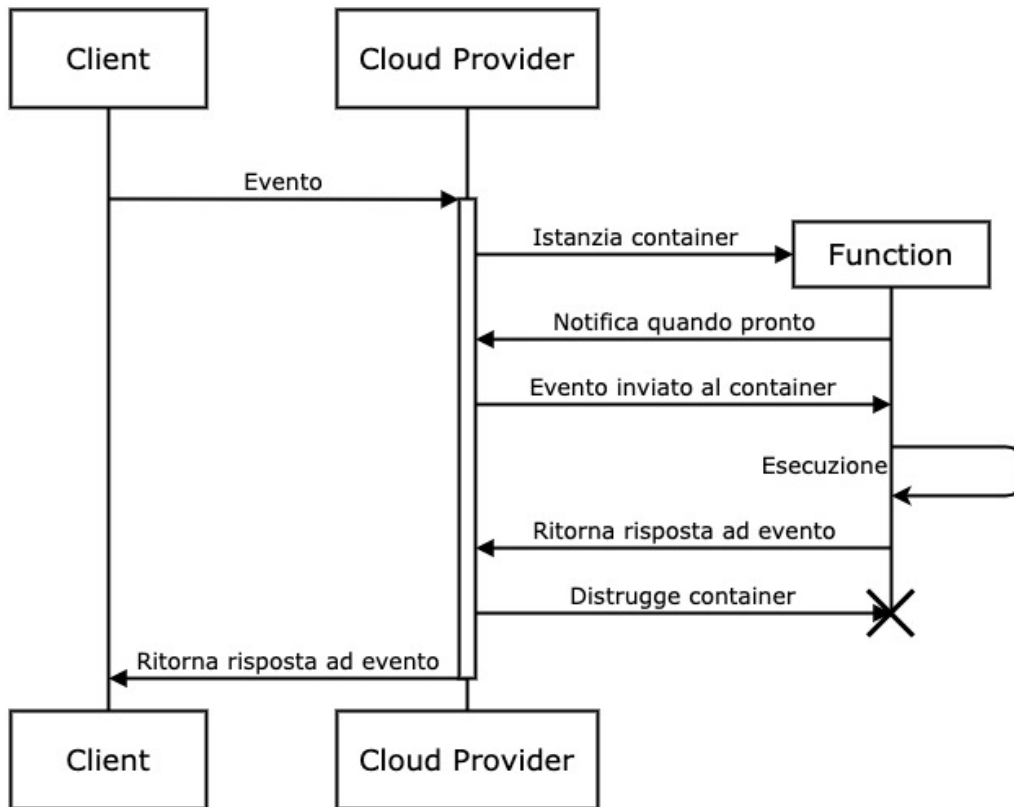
Client

Cloud Provider

Evento

Istanzia container

Function

Notifica quando pronto

Evento inviato al container

Esecuzione

Ritorna risposta ad evento

Distrugge container

Ritorna risposta ad evento

Client

Cloud Provider